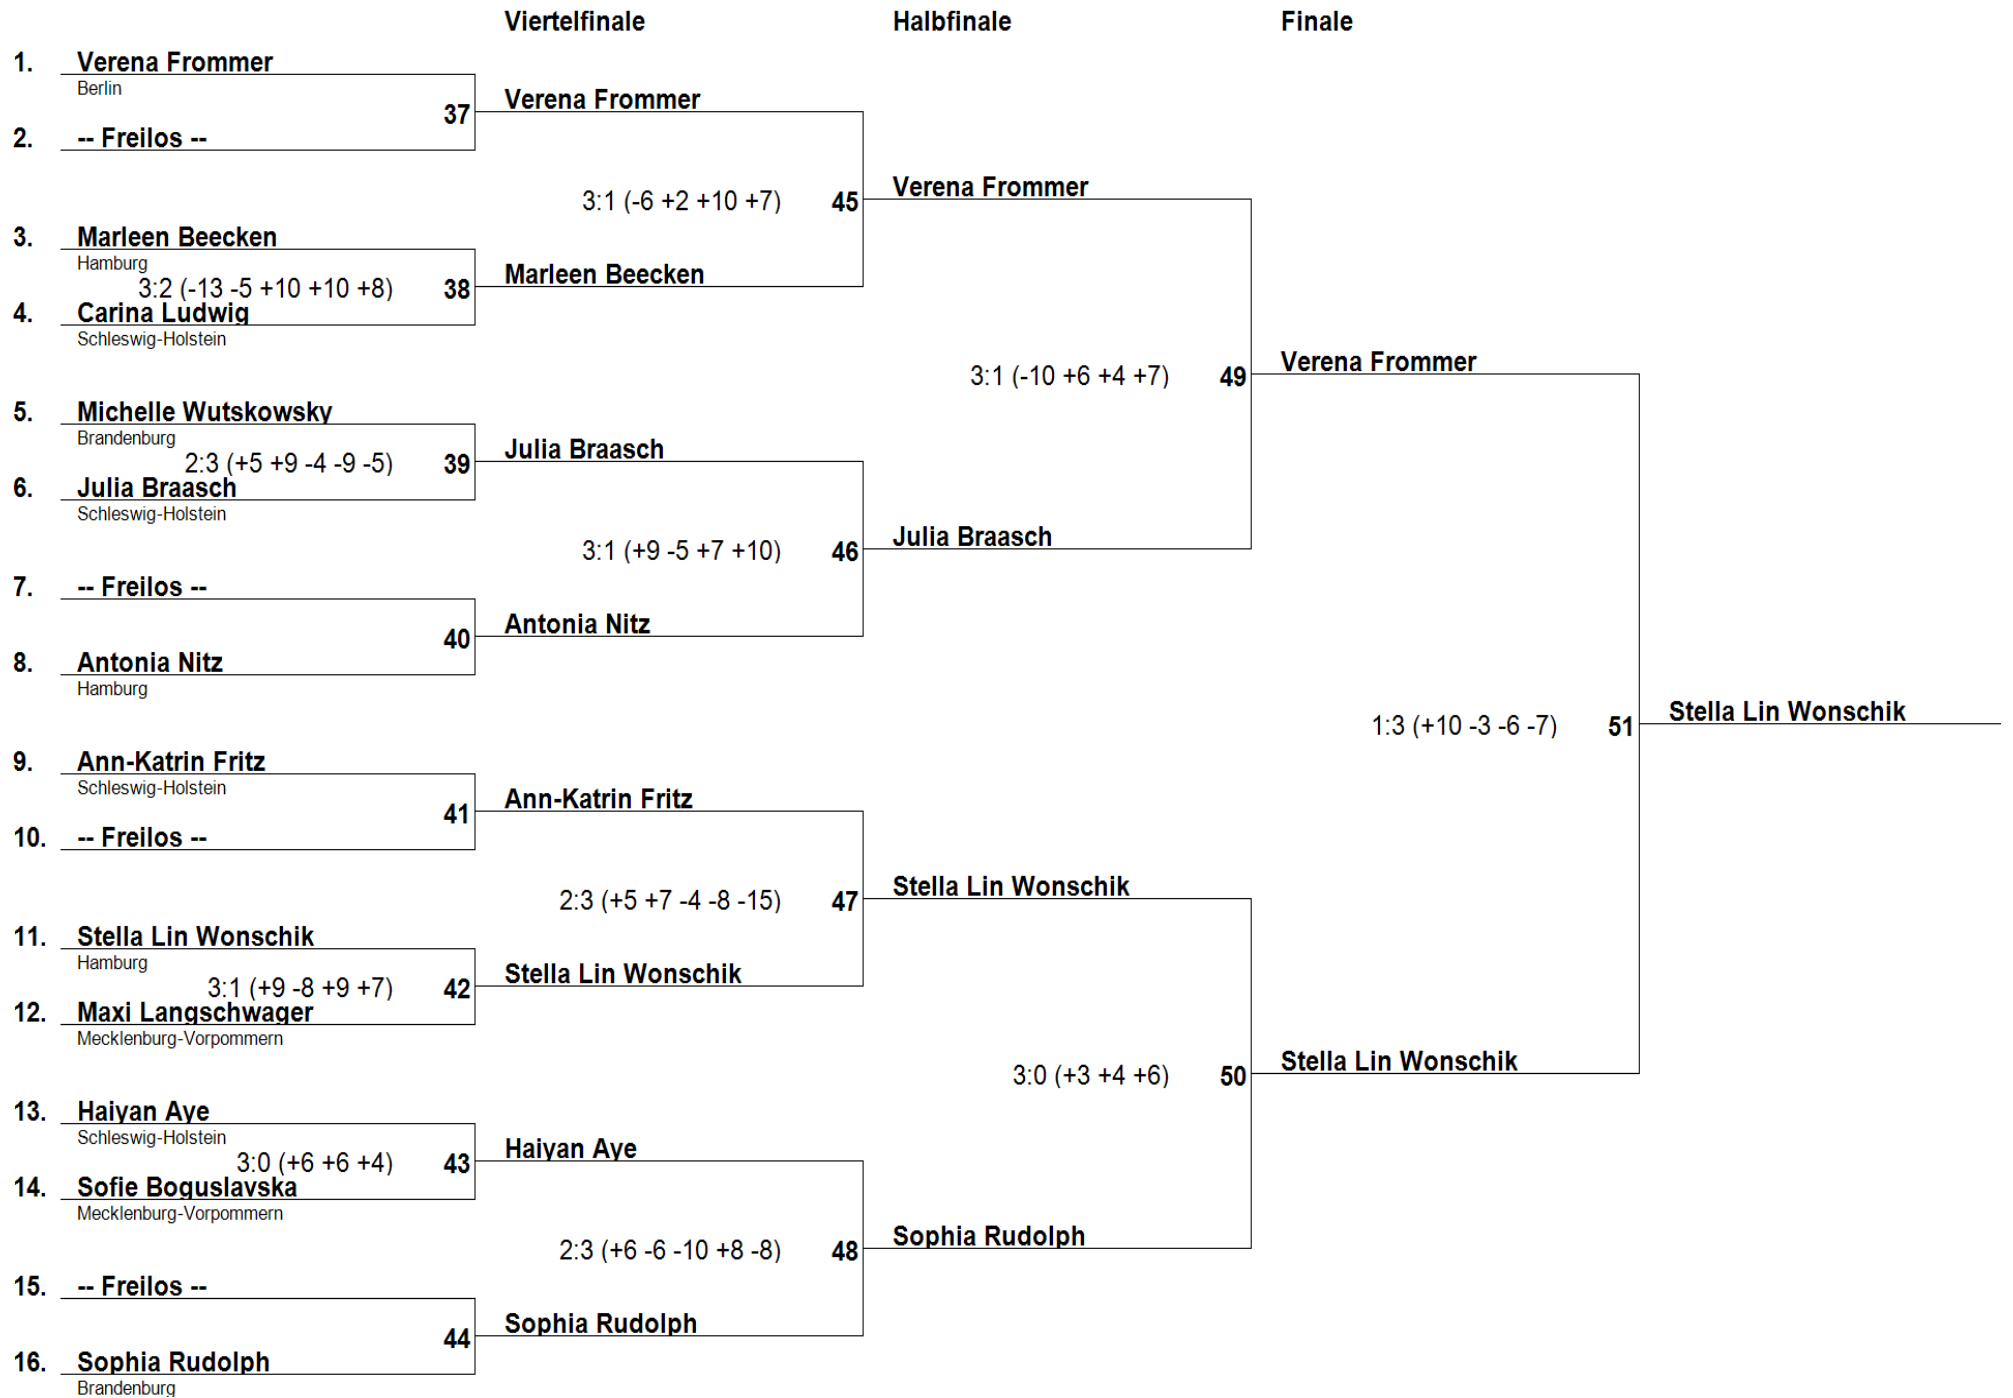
Viertelfinale

Halbfinale

Finale

1. Verena Frommer
Berlin

2. -- Freilos --

37

Verena Frommer

3:1 (-6 +2 +10 +7) 45

Verena Frommer

3. Marleen Beecken
Hamburg

3:2 (-13 -5 +10 +10 +8) 38

4. Carina Ludwig
Schleswig-Holstein

Marleen Beecken

3:1 (-10 +6 +4 +7) 49

Verena Frommer

5. Michelle Wutskowsky
Brandenburg

2:3 (+5 +9 -4 -9 -5) 39

6. Julia Braasch
Schleswig-Holstein

Julia Braasch

3:1 (+9 -5 +7 +10) 46

Julia Braasch

7. -- Freilos --

40

Antonia Nitz

8. Antonia Nitz
Hamburg

1:3 (+10 -3 -6 -7) 51

Stella Lin Wonschik

9. Ann-Katrin Fritz
Schleswig-Holstein

41

Ann-Katrin Fritz

10. -- Freilos --

2:3 (+5 +7 -4 -8 -15) 47

Stella Lin Wonschik

11. Stella Lin Wonschik
Hamburg

3:1 (+9 -8 +9 +7) 42

Stella Lin Wonschik

12. Maxi Langschwager
Mecklenburg-Vorpommern

3:0 (+3 +4 +6) 50

Stella Lin Wonschik

13. Haiyan Aye
Schleswig-Holstein

3:0 (+6 +6 +4) 43

Haiyan Aye

14. Sofie Boguslavska
Mecklenburg-Vorpommern

2:3 (+6 -6 -10 +8 -8) 48

Sophia Rudolph

15. -- Freilos --

44

Sophia Rudolph

16. Sophia Rudolph
Brandenburg